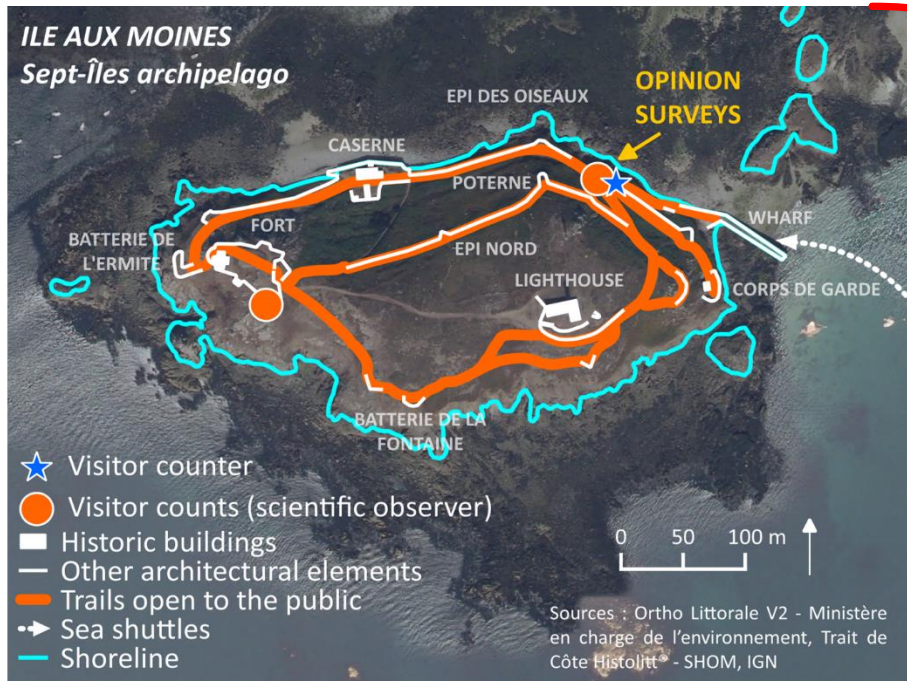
ILE AUX MOINES
Sept-Îles archipelago

OPINION SURVEYS

EPI DES OISEAUX

CASERNE

POTERNE

FORT

BATTERIE DE L'ERMITE

EPI NORD

WHARF

LIGHTHOUSE

CORPS DE GARDE

BATTERIE DE LA FONTAINE

Visitor counter
Visitor counts (scientific observer)
Historic buildings
Other architectural elements
Trails open to the public
Sea shuttles
Shoreline

0 50 100 m

Sources : Ortho Littorale V2 - Ministère en charge de l'environnement, Trait de Côte Histolitt® - SHOM, IGN